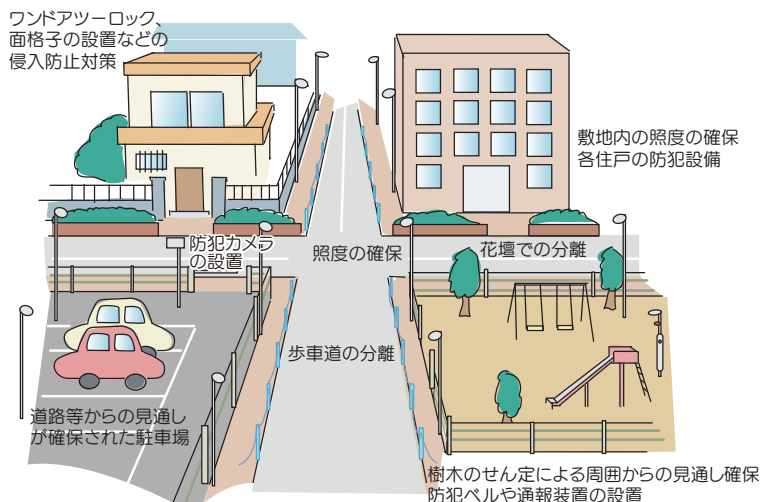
ワンドアツーロック、
面格子の設置などの
侵入防止対策

敷地内の照度の確保
各住戸の防犯設備

防犯カメラ
の設置

照度の確保

花壇での分離

歩車道の分離

道路等からの見通し
が確保された駐車場

樹木のせん定による周囲からの見通し確保
防犯ベルや通報装置の設置